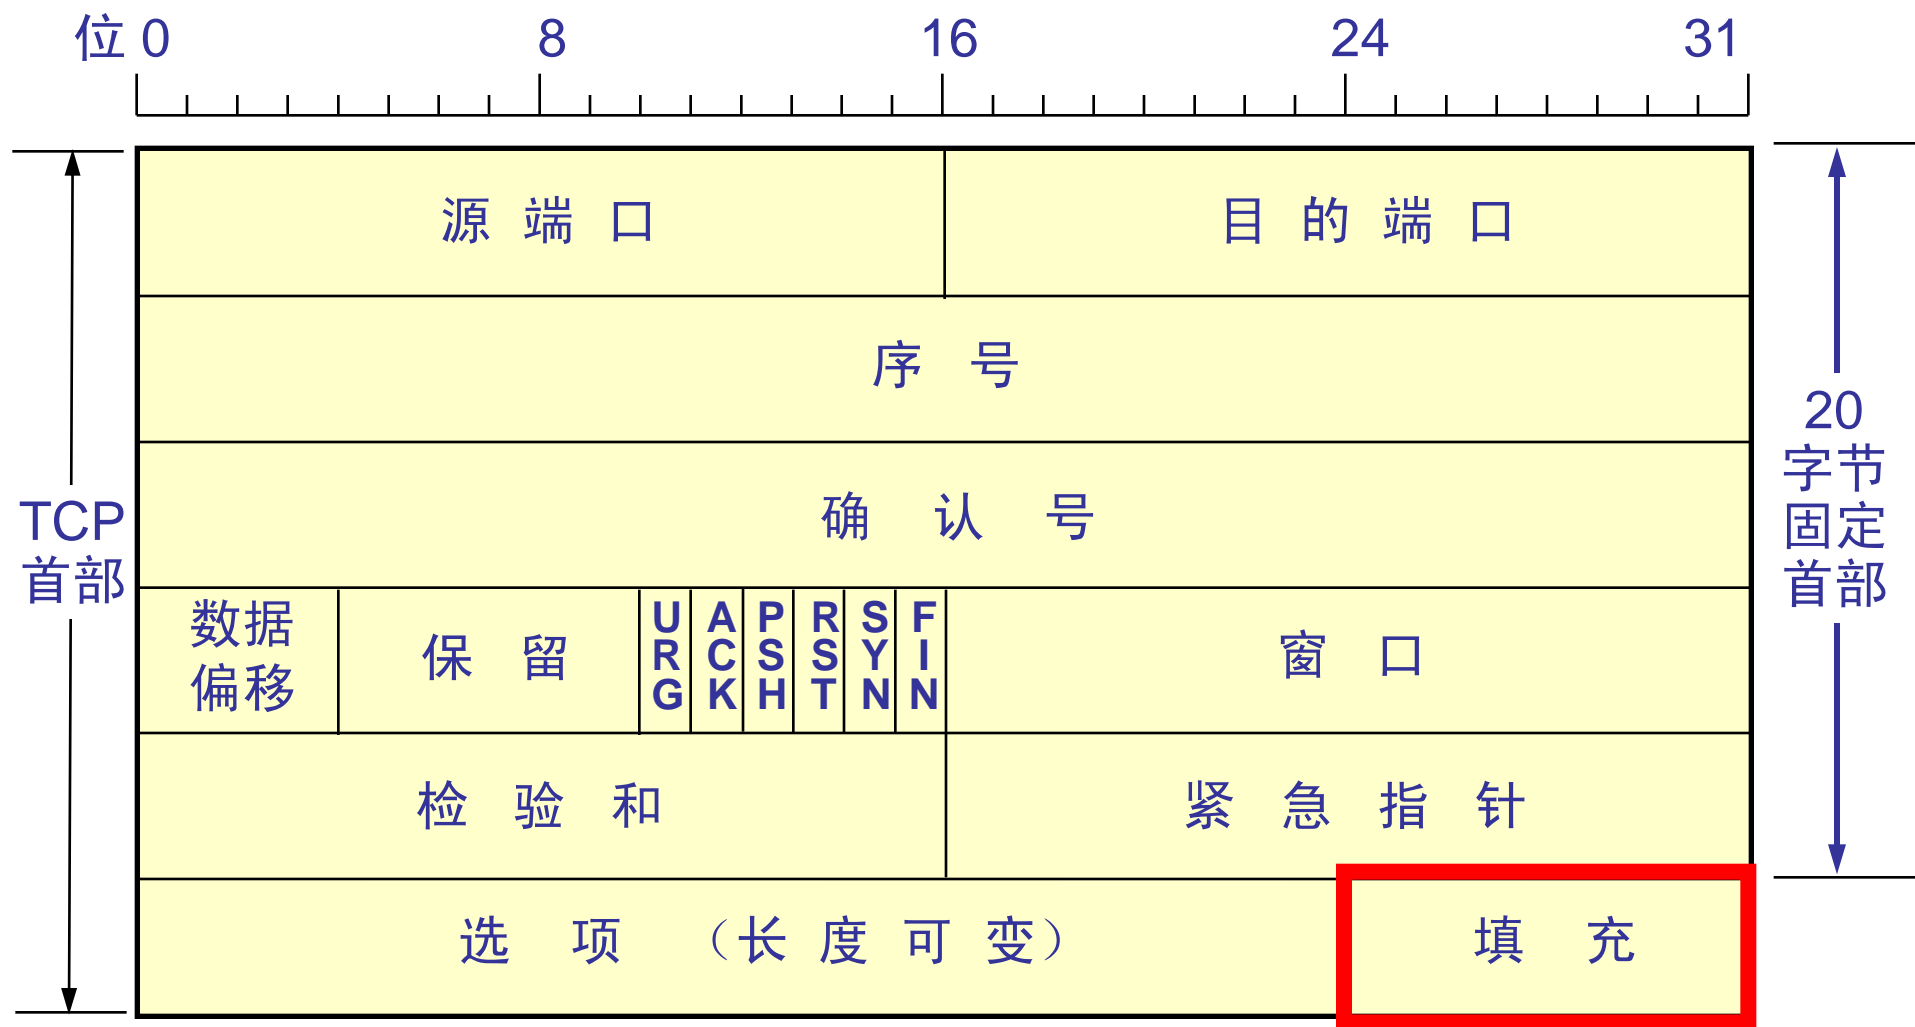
位 0 8 16 24 31

TCP 首部

| 源 端 口 | | | | | | | | 目 的 端 口 |
|---|---|---|---|---|---|---|---|---|
| 序 号 | | | | | | | | |
| 确 认 号 | | | | | | | | |
| 数据偏移 | 保 留 | URG | ACK | PSH | RST | SYN | FIN | 窗 口 |
| 检 验 和 | | | | | | | | 紧 急 指 针 |
| 选 项 （长 度 可 变） | | | | | | | | 填 充 |

20 字节 固定 首部